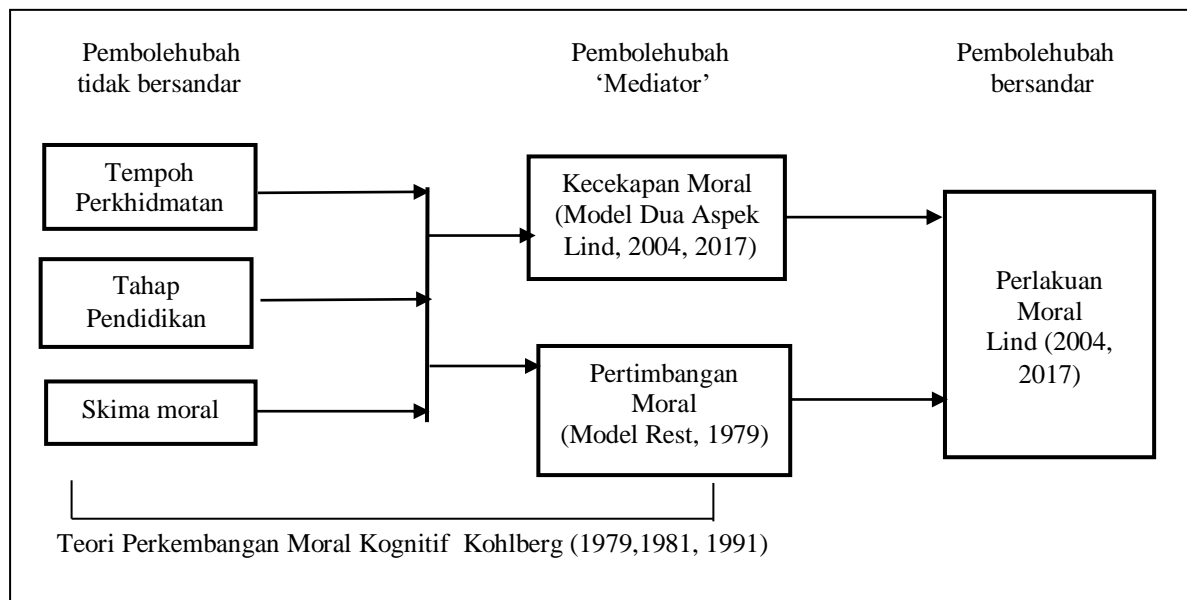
Pembolehubah tidak bersandar

Pembolehubah 'Mediator'

Pembolehubah bersandar

Tempoh Perkhidmatan

Tahap Pendidikan

Skima moral

Kecekapan Moral (Model Dua Aspek Lind, 2004, 2017)

Pertimbangan Moral (Model Rest, 1979)

Perlakuan Moral Lind (2004, 2017)

Teori Perkembangan Moral Kognitif Kohlberg (1979,1981, 1991)